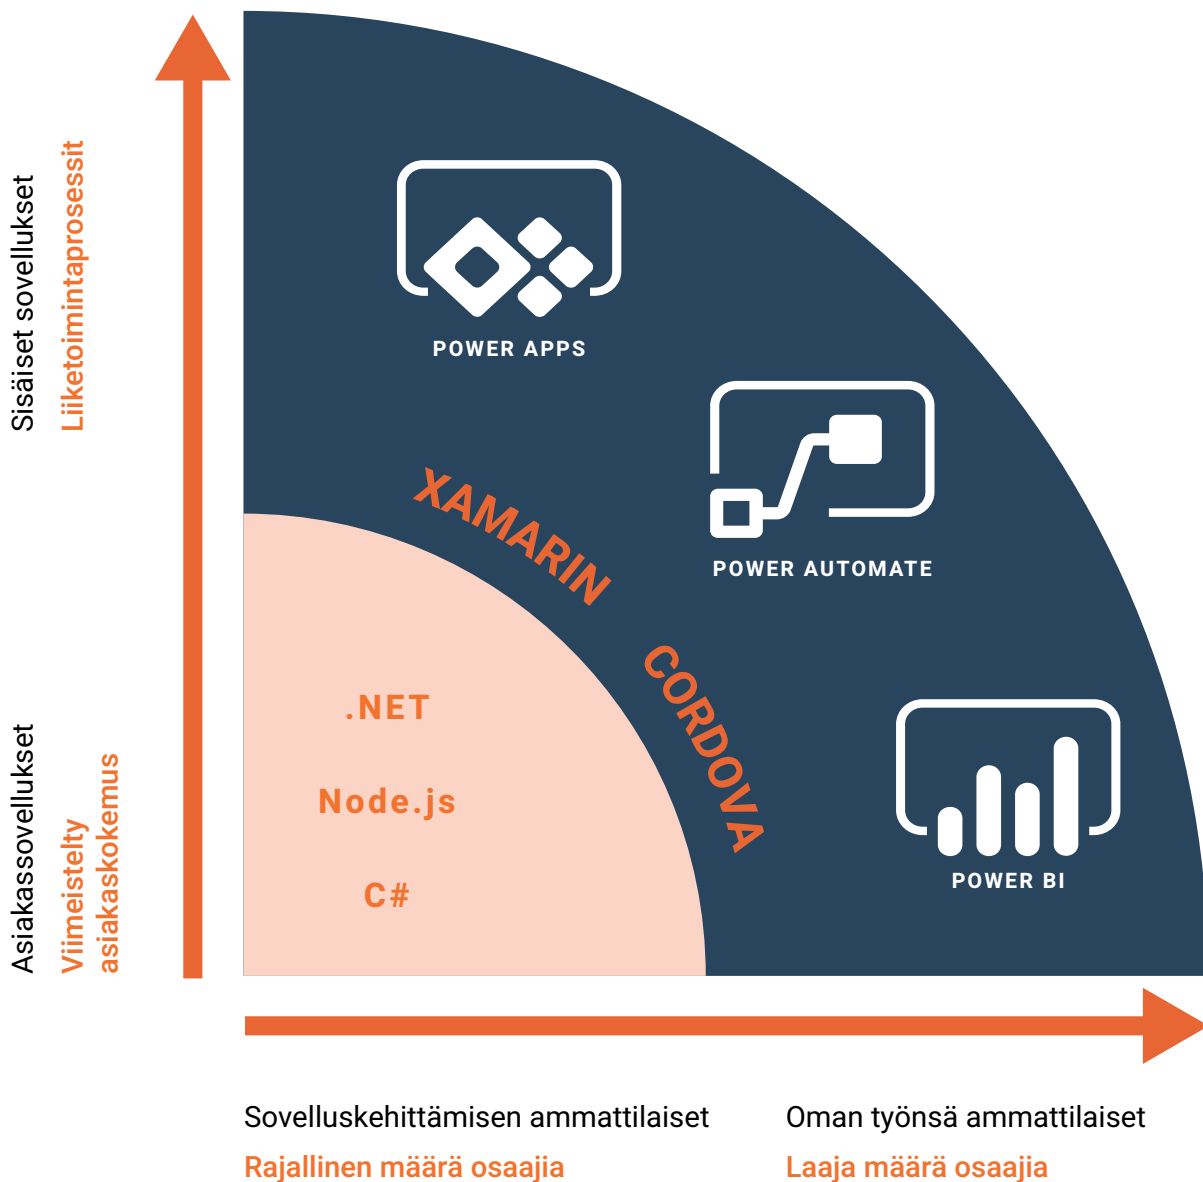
Sisäiset sovellukset
Liiketoimintaprosessit

Asiakassovellukset
Viimeistelty asiakaskokemus

POWER APPS

XAMARIN

POWER AUTOMATE

CORDOVA

.NET

Node.js

C#

POWER BI

Sovelluskehittämisen ammattilaiset
Rajallinen määrä osaajia

Oman työnsä ammattilaiset
Laaja määrä osaajia